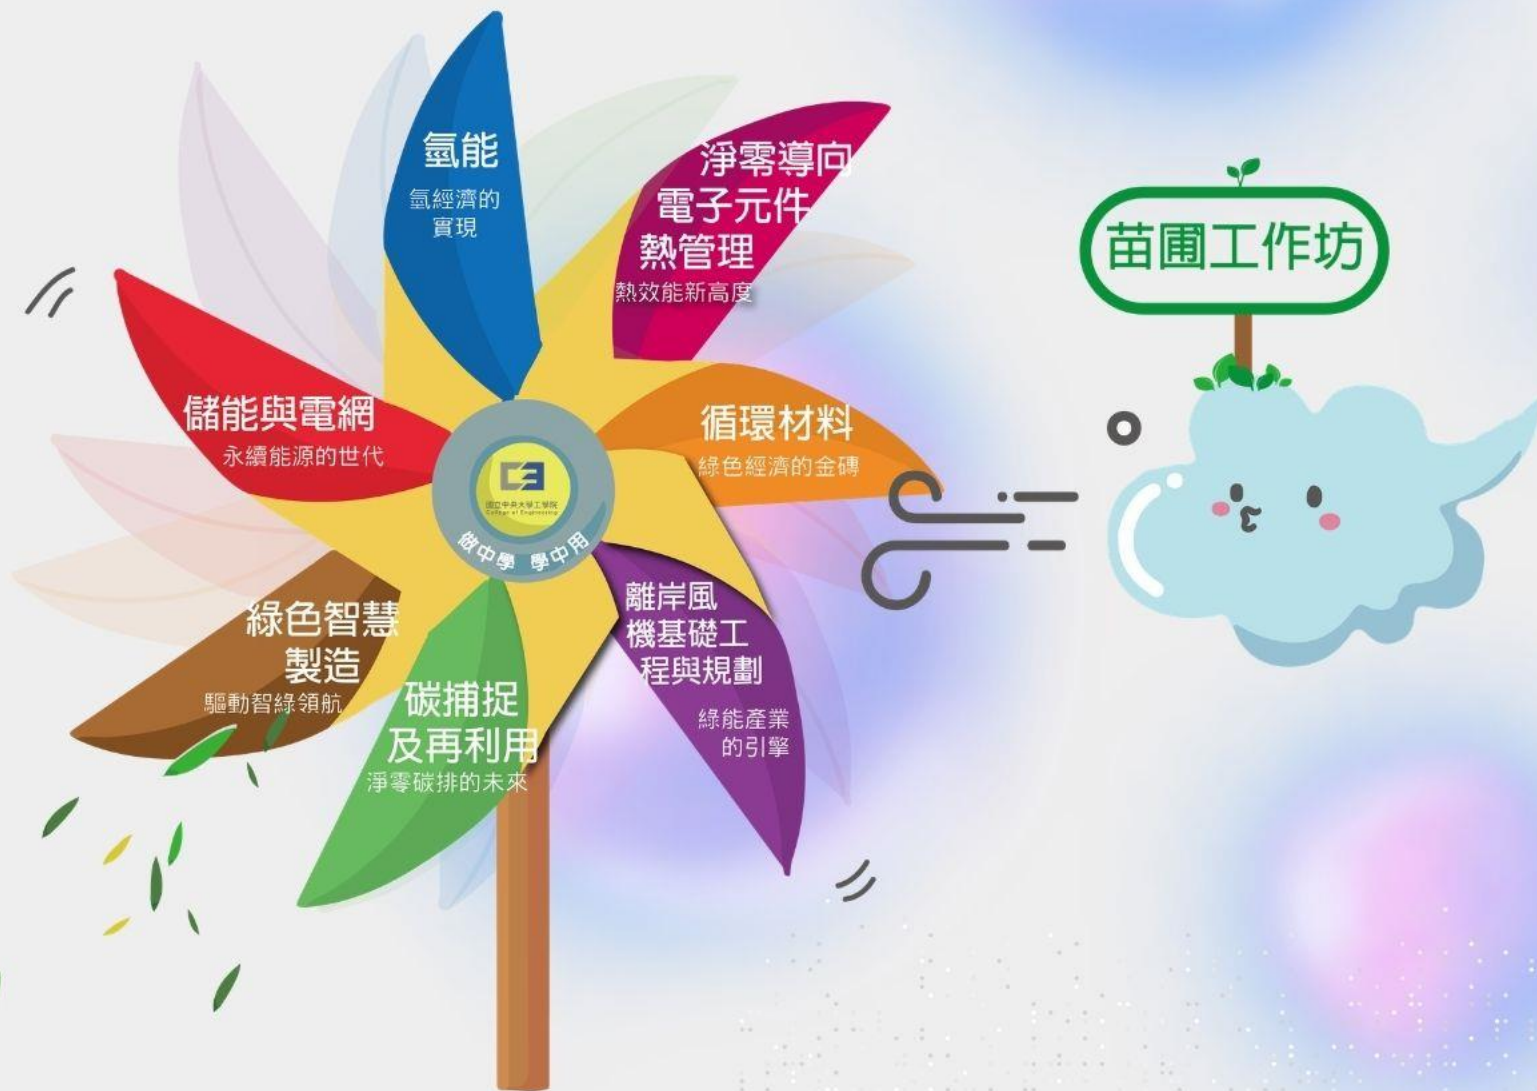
氫能
氫經濟的實現

淨零導向電子元件熱管理
熱效能新高度

苗圃工作坊

儲能與電網
永續能源的世代

循環材料
綠色經濟的金磚

CE
國立中央大學工學院
College of Engineering
做中學 學中用

綠色智慧製造
驅動智綠領航

離岸風機基礎工程與規劃
綠能產業的引擎

碳捕捉及再利用
淨零碳排的未來